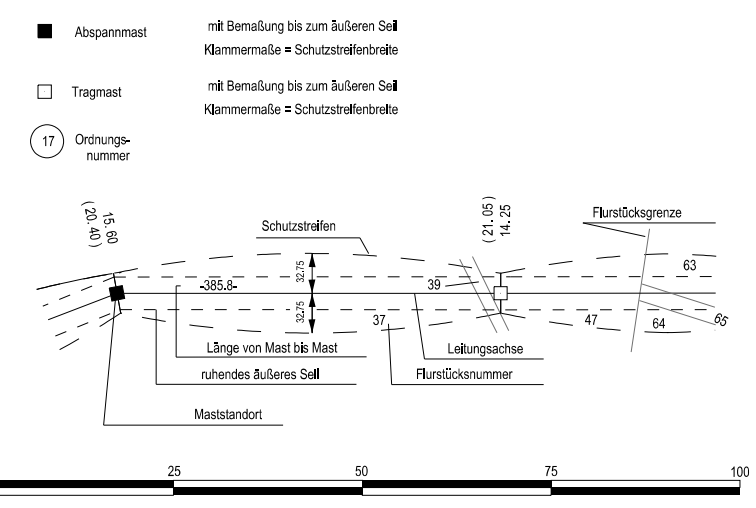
Abspannmast

mit Bemaßung bis zum äußeren Seil
Klammermaße = Schutzstreifenbreite

Tragmast

mit Bemaßung bis zum äußeren Seil
Klammermaße = Schutzstreifenbreite

17 Ordnungsnummer

15.60
(20.40)

Schutzstreifen

(21.05)
14.25

Flurstücksgrenze

32,75
32,75

-385.8-

39

63

37

47

64

65

Länge von Mast bis Mast

Leitungsachse

ruhendes äußeres Seil

Flurstücksnummer

Maststandort

25
50
75
100